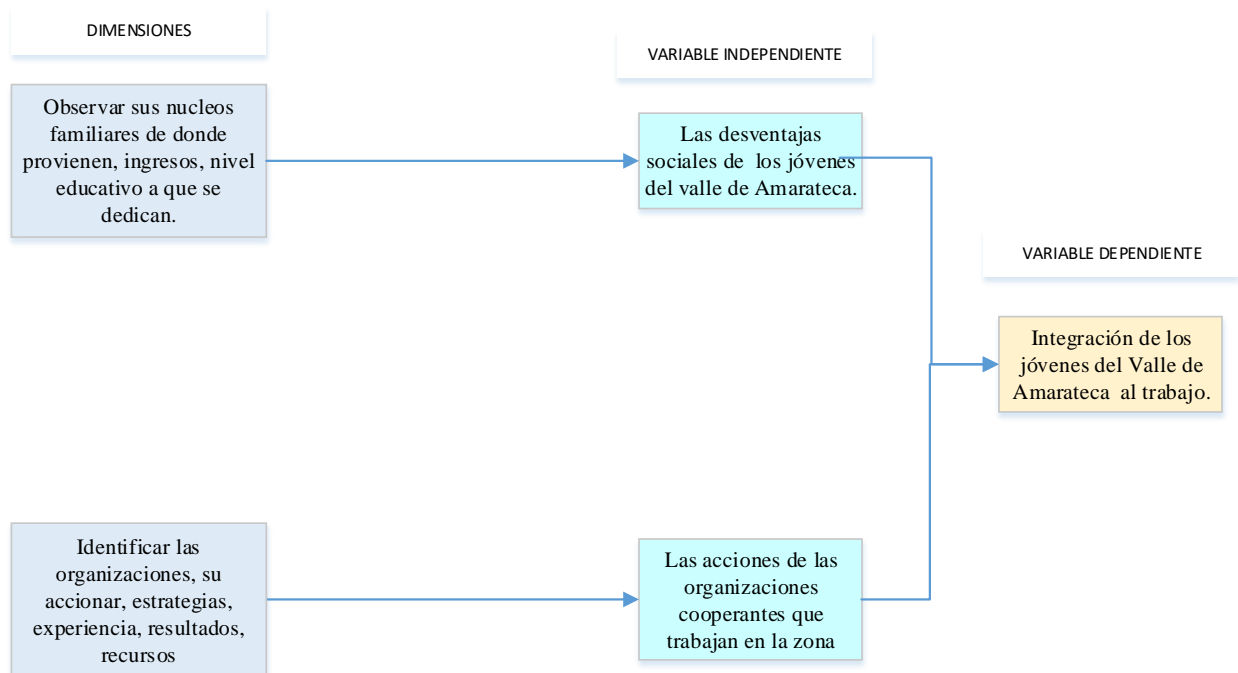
DIMENSIONES

VARIABLE INDEPENDIENTE

Observar sus nucleos familiares de donde provienen, ingresos, nivel educativo a que se dedican.

Las desventajas sociales de los jóvenes del valle de Amarateca.

VARIABLE DEPENDIENTE

Integración de los jóvenes del Valle de Amarateca al trabajo.

Identificar las organizaciones, su accionar, estrategias, experiencia, resultados, recursos

Las acciones de las organizaciones cooperantes que trabajan en la zona